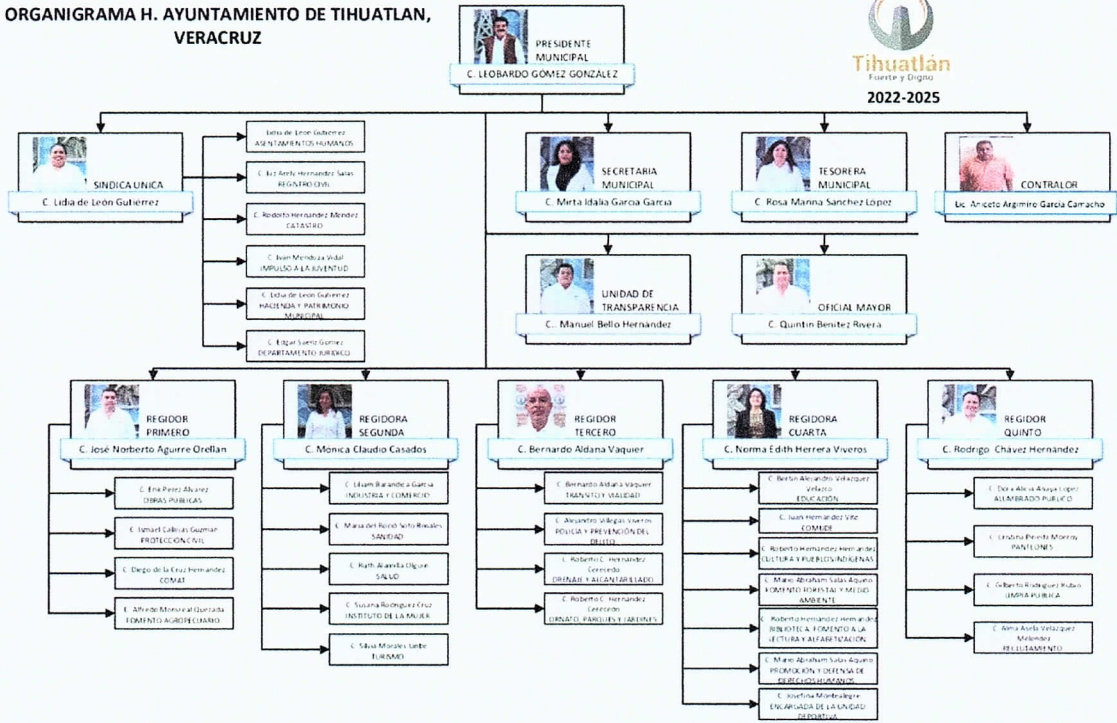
ORGANIGRAMA H. AYUNTAMIENTO DE TIHUATLAN, VERACRUZ

PRESIDENTE MUNICIPAL
C. LEOBARDO GÓMEZ GONZALEZ

Tihuatlán
Fuerte y Digno
2022-2025

SINDICA UNICA
C. Lidia de León Gutiérrez

Lidia de León Gutiérrez
ASENTAMIENTOS HUMANOS

C. Luz Arely Hernández Salas
REGISTRO CIVIL

C. Rodolfo Hernández Méndez
CATASTRO

C. Iván Mendoza Vidal
IMPULSO A LA JUVENTUD

C. Lidia de León Gutiérrez
HACIENDA Y PATRIMONIO MUNICIPAL

C. Edgar Sáenz Gómez
DEPARTAMENTO JURIDICO

SECRETARIA MUNICIPAL
C. Mirta Idalia García García

TESORERA MUNICIPAL
C. Rosa Marina Sánchez López

CONTRALOR
Lic. Aniceto Argimiro García Camacho

UNIDAD DE TRANSPARENCIA
C. Manuel Bello Hernández

OFICIAL MAYOR
C. Quintín Benítez Rivera

REGIDOR PRIMERO
C. José Norberto Aguirre Orellan

C. Erik Pérez Alvarez
OBRAS PUBLICAS

C. Ismael Callejas Guzmán
PROTECCION CIVIL

C. Diego de la Cruz Hernández
COMAT

C. Alfredo Monreal Quezada
FOMENTO AGROPECUARIO

REGIDORA SEGUNDA
C. Monica Claudio Casados

C. Liliam Barandica García
INDUSTRIA Y COMERCIO

C. María del Rocío Soto Rosales
SANIDAD

C. Ruth Aranda Olguin
SALUD

C. Susana Rodríguez Cruz
INSTITUTO DE LA MUJER

C. Silvia Morales Jaibe
TURISMO

REGIDOR TERCERO
C. Bernardo Aldana Vaquier

C. Bernardo Aldana Vaquier
TRANSITO Y VIALIDAD

C. Alejandro Villegas Viveros
POLICIA Y PREVENCIÓN DEL DELITO

C. Roberto C. Hernández Cerecedo
DRENAJE Y ALCANTARILLADO

C. Roberto C. Hernández Cerecedo
ORNATO, PARQUES Y JARDINES

REGIDORA CUARTA
C. Norma Edith Herrera Viveros

C. Bertín Alejandro Velázquez Velazco
EDUCACIÓN

C. Juan Hernández Vite
COMUDE

C. Roberto Hernández Hernández
CULTURA Y PUEBLOS INDIGENAS

C. Mario Abraham Salas Aquino
FOMENTO FORESTAL Y MEDIO AMBIENTE

C. Roberto Hernández Hernández
BIBLIOTECA, FOMENTO A LA LECTURA Y ALFABETIZACIÓN

C. Mario Abraham Salas Aquino
PROMOCIÓN Y DEFENSA DE DERECHOS HUMANOS

C. Josefina Montealegre
ENCARGADA DE LA UNIDAD DEPORTIVA

REGIDOR QUINTO
C. Rodrigo Chavez Hernández

C. Dora Alicia Azuara López
ALUMBRADO PUBLICO

C. Leobina Peralta Moreno
PANTEONES

C. Gilberto Rodríguez Rubio
LIMPIA PUBLICA

C. Alma Asela Velazquez Melendez
RECLUTAMIENTO